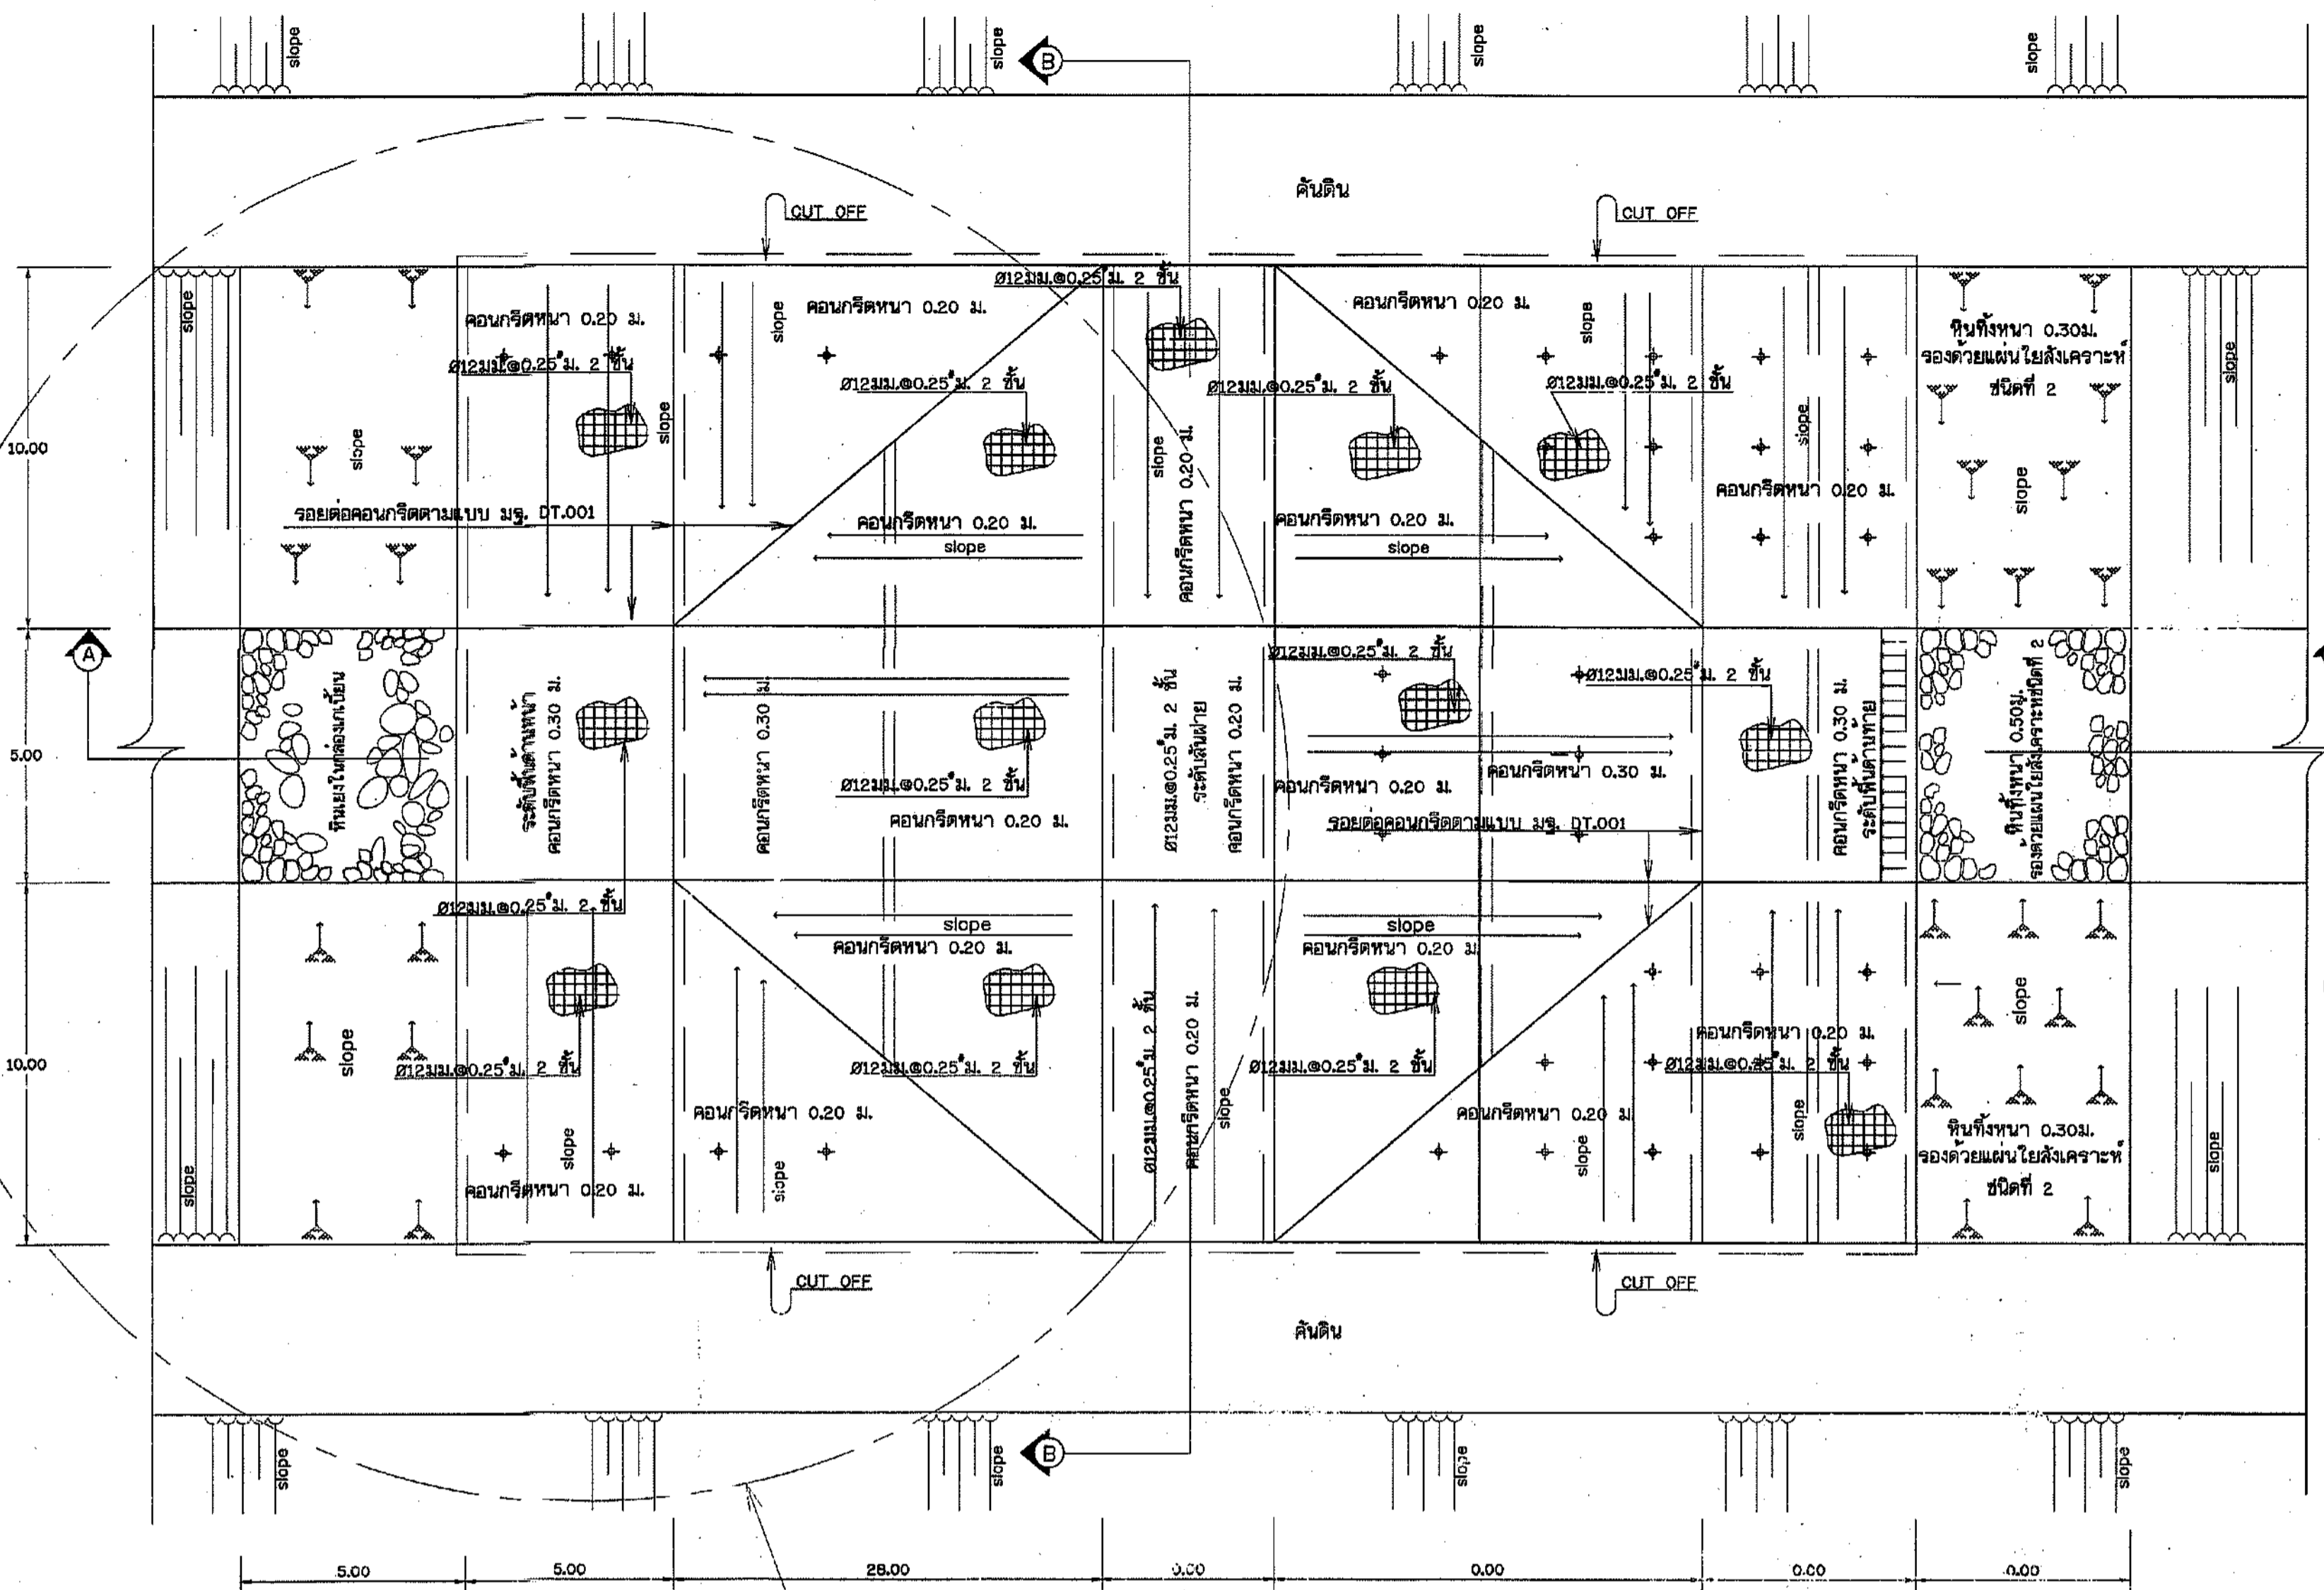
slope
slope
B
slope
slope

คันดิน

CUT OFF
CUT OFF

Ø12มม.@0.25 ม. 2 ชั้น

slope
คอนกรีตหนา 0.20 ม.
Ø12มม.@0.25 ม. 2 ชั้น
slope
คอนกรีตหนา 0.20 ม.
Ø12มม.@0.25 ม. 2 ชั้น
slope
คอนกรีตหนา 0.20 ม.
Ø12มม.@0.25 ม. 2 ชั้น
Ø12มม.@0.25 ม. 2 ชั้น
slope
หินทิ้งหนา 0.30ม.
รองด้วยแผ่นใยสังเคราะห์
ชนิดที่ 2
slope

10.00
slope
slope
คอนกรีตหนา 0.20 ม.
slope
คอนกรีตหนา 0.20 ม.
รอยต่อคอนกรีตตามแบบ มร. DT.001
คอนกรีตหนา 0.20 ม.
slope
คอนกรีตหนา 0.20 ม.
slope
slope

A
5.00
หินเรียงในกล่องเกเบี้ยน
ระดับพื้นด้านหน้า
คอนกรีตหนา 0.30 ม.
คอนกรีตหนา 0.30 ม.
Ø12มม.@0.25 ม. 2 ชั้น
คอนกรีตหนา 0.20 ม.
Ø12มม.@0.25 ม. 2 ชั้น
ระดับสันฝาย
คอนกรีตหนา 0.20 ม.
Ø12มม.@0.25 ม. 2 ชั้น
Ø12มม.@0.25 ม. 2 ชั้น
คอนกรีตหนา 0.20 ม.
คอนกรีตหนา 0.30 ม.
รอยต่อคอนกรีตตามแบบ มร. DT.001
คอนกรีตหนา 0.30 ม.
ระดับพื้นด้านท้าย
หินทิ้งหนา 0.50ม.
รองด้วยแผ่นใยสังเคราะห์ชนิดที่ 2

Ø12มม.@0.25 ม. 2 ชั้น
slope
คอนกรีตหนา 0.20 ม.
slope
คอนกรีตหนา 0.20 ม.

10.00
slope
Ø12มม.@0.25 ม. 2 ชั้น
Ø12มม.@0.25 ม. 2 ชั้น
Ø12มม.@0.25 ม. 2 ชั้น
คอนกรีตหนา 0.20 ม.
slope
Ø12มม.@0.25 ม. 2 ชั้น
คอนกรีตหนา 0.20 ม.
Ø12มม.@0.25 ม. 2 ชั้น
slope
คอนกรีตหนา 0.20 ม.
slope
slope
หินทิ้งหนา 0.30ม.
รองด้วยแผ่นใยสังเคราะห์
ชนิดที่ 2
slope
slope
คอนกรีตหนา 0.20 ม.
slope
slope

CUT OFF
CUT OFF

คันดิน

slope
B
slope
slope
slope

5.00
5.00
28.00
0.00
0.00
0.00
0.00